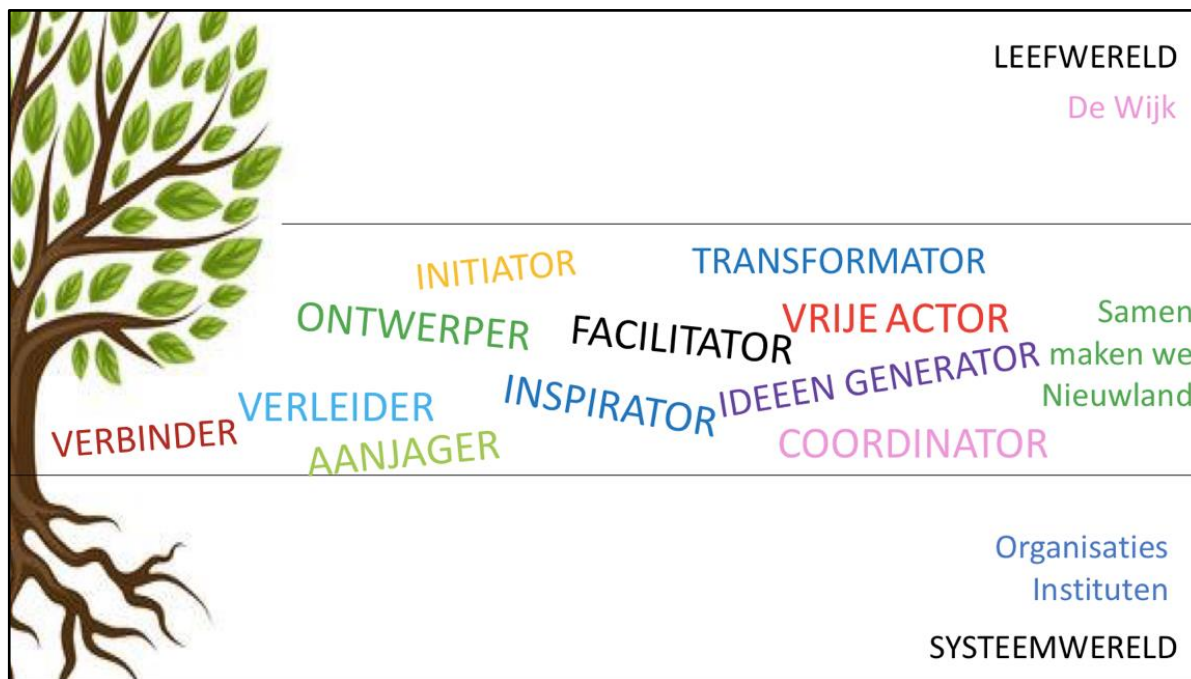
LEEFWERELD
De Wijk

INITIATOR
TRANSFORMATOR
ONTWERPER
FACILITATOR
VRIJE ACTOR
Samen maken we Nieuwland
VERLEIDER
INSPIRATOR
IDEEEN GENERATOR
VERBINDER
AANJAGER
COORDINATOR

Organisaties
Instituten
SYSTEEMWERELD